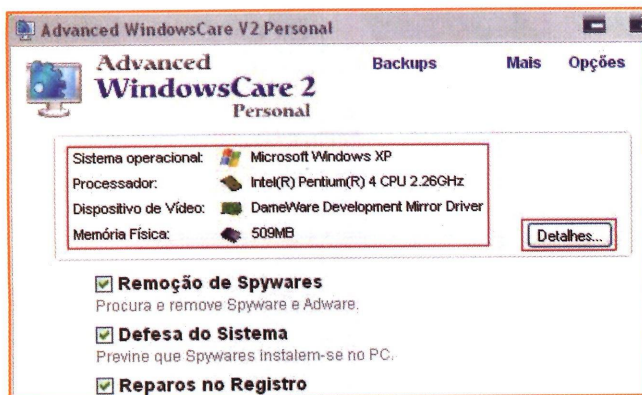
Advanced WindowsCare V2 Personal

Advanced WindowsCare 2 Personal

Backups Mais Opções

| Sistema operacional: | Microsoft Windows XP |
|---|---|
| Processador: | Intel(R) Pentium(R) 4 CPU 2.26GHz |
| Dispositivo de Vídeo: | DameWare Development Mirror Driver |
| Memória Física: | 509MB |

Detalhes...

Remoção de Spywares
Procura e remove Spyware e Adware.

Defesa do Sistema
Previne que Spywares instalem-se no PC.

Reparos no Registro